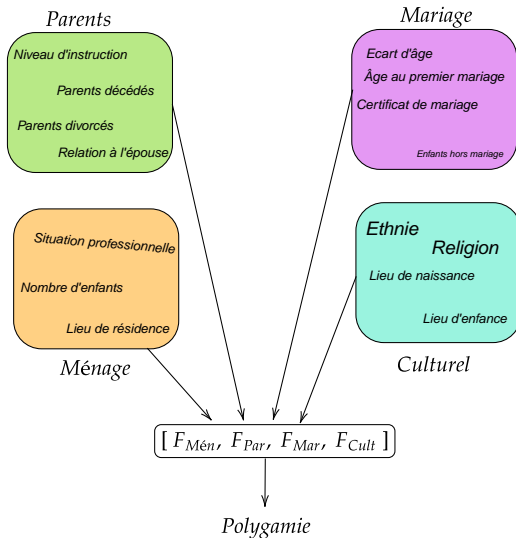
Parents

Niveau d'instruction

Parents décédés

Parents divorcés

Relation à l'épouse

Mariage

Ecart d'âge

Âge au premier mariage

Certificat de mariage

Enfants hors mariage

Situation professionnelle

Nombre d'enfants

Lieu de résidence

Ménage

Ethnie

Religion

Lieu de naissance

Lieu d'enfance

Culturel

$[\ F_{Mén},\ F_{Par},\ F_{Mar},\ F_{Cult}\ ]$

Polygamie